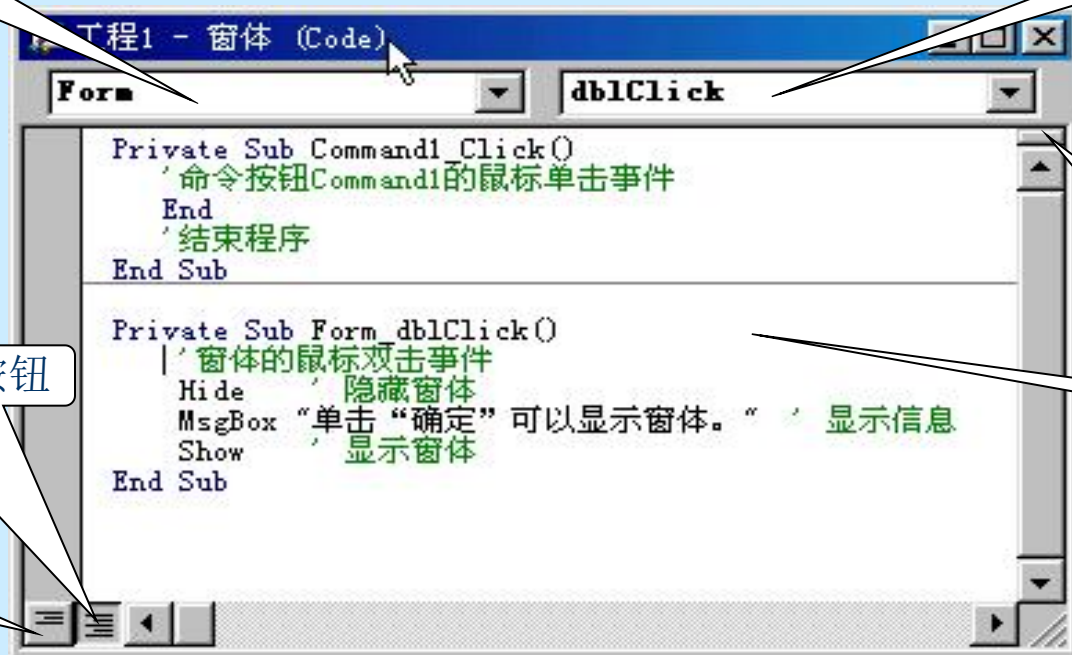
工程1 - 窗体 (Code)

Form

dblClick

Private Sub Command1_Click()
'命令按钮Command1的鼠标单击事件
End
'结束程序
End Sub

Private Sub Form_dblClick()
'窗体的鼠标双击事件
Hide ' 隐藏窗体
MsgBox "单击"确定"可以显示窗体。" ' 显示信息
Show ' 显示窗体
End Sub

钮